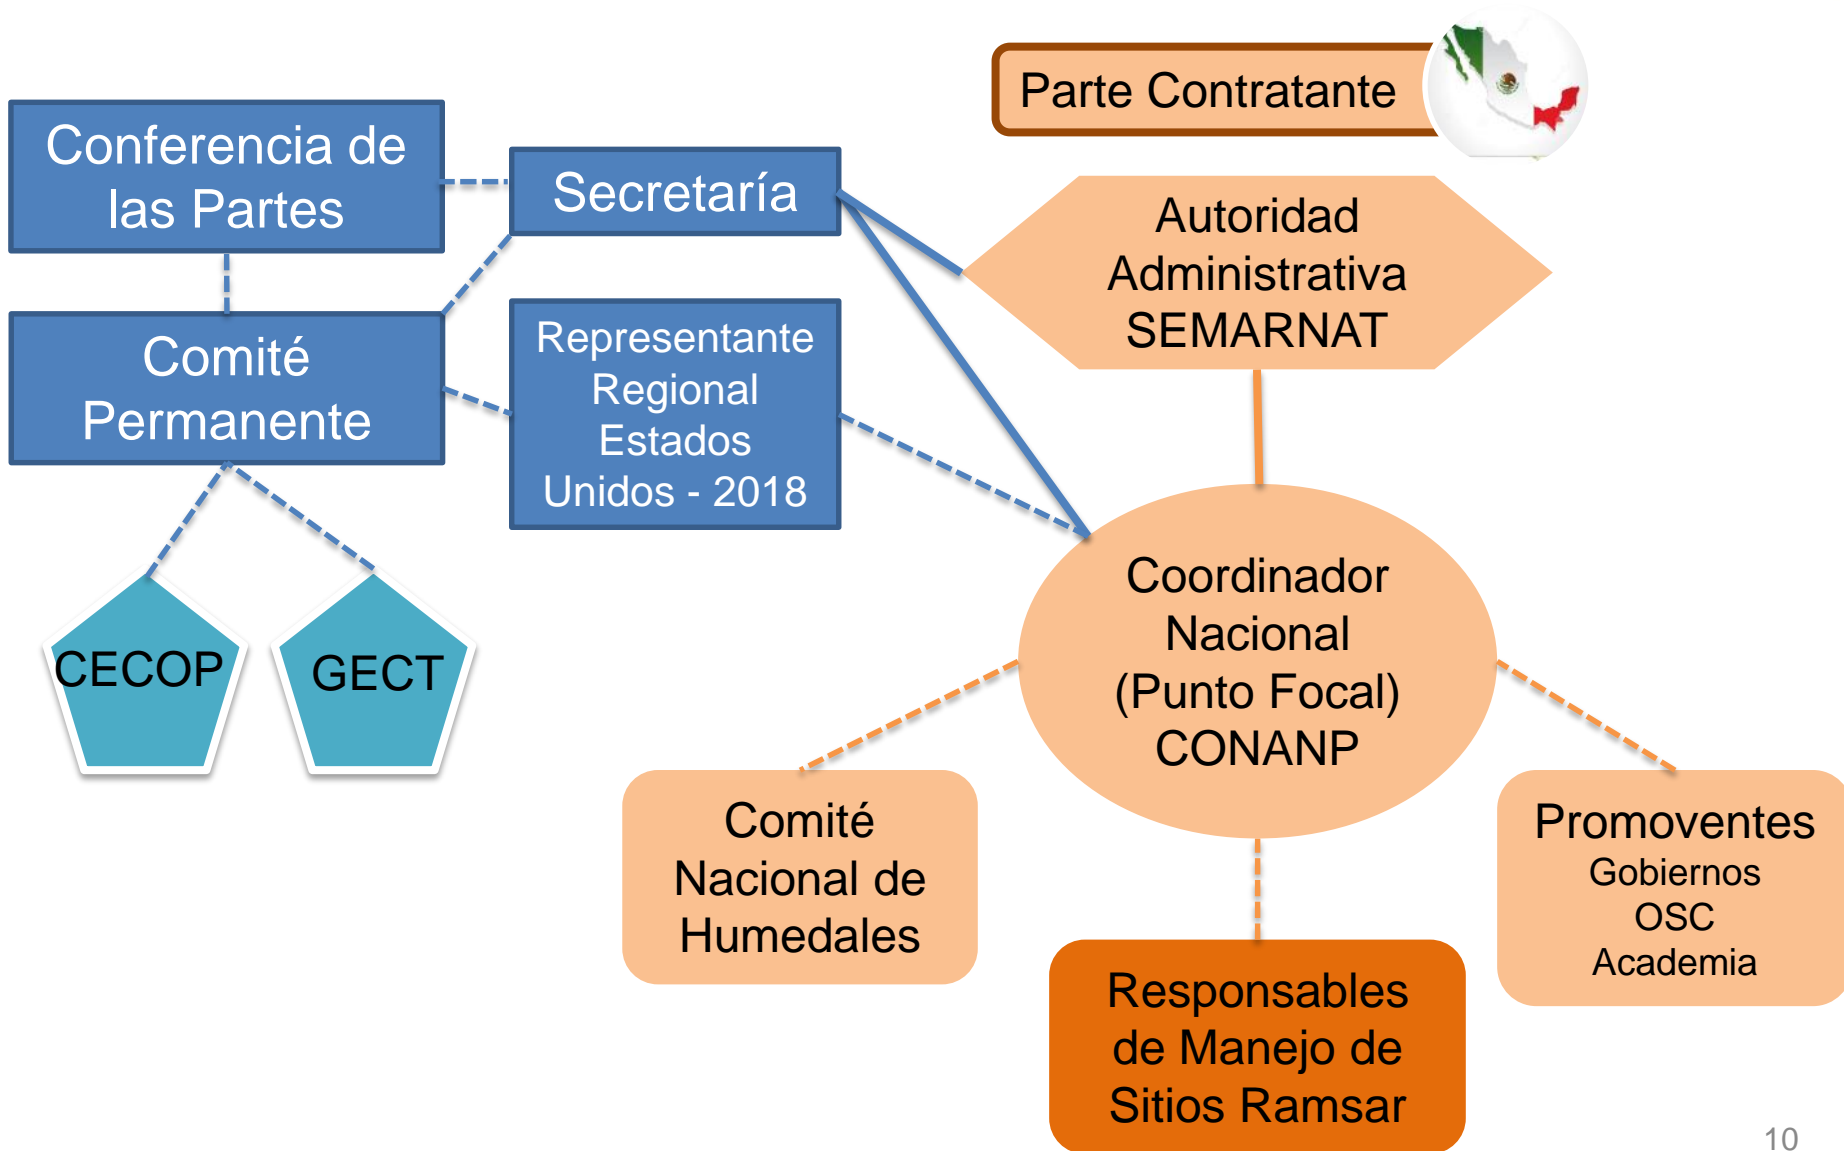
Parte Contratante

Conferencia de las Partes

Secretaría

Autoridad Administrativa SEMARNAT

Comité Permanente

Representante Regional Estados Unidos - 2018

CECOP

GECT

Coordinador Nacional (Punto Focal) CONANP

Comité Nacional de Humedales

Promoventes
Gobiernos
OSC
Academia

Responsables de Manejo de Sitios Ramsar

10